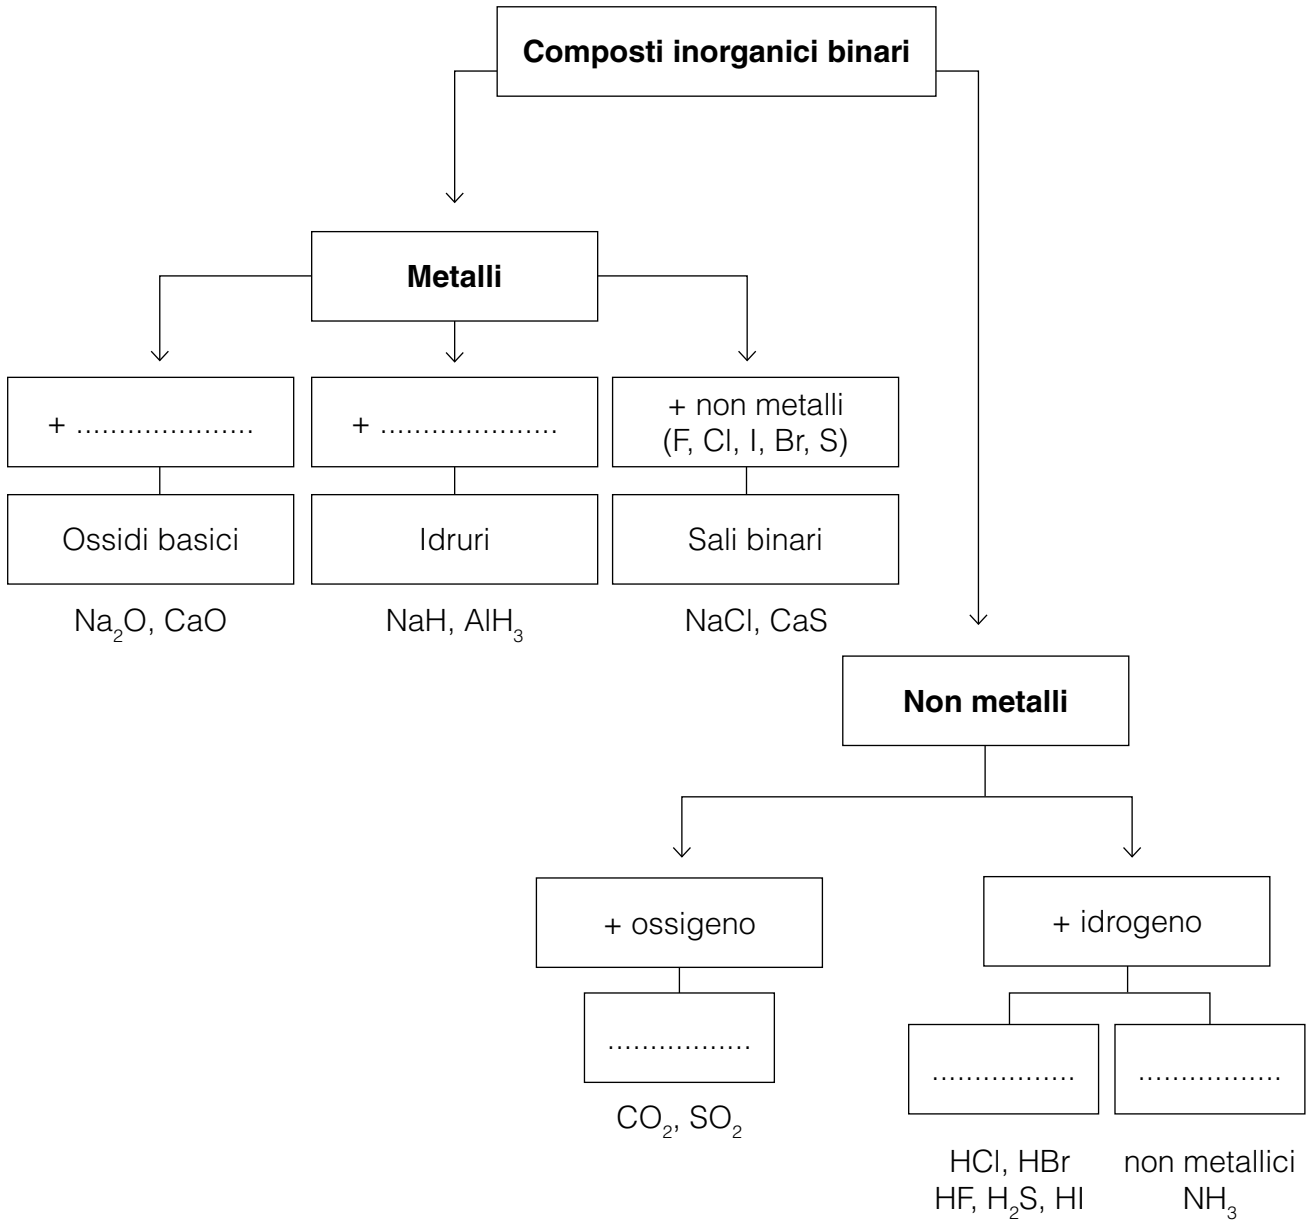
**Composti inorganici binari**

**Metalli**

+ .....................

Ossidi basici

$Na_2O$, CaO

+ .....................

Idruri

NaH, $AlH_3$

+ non metalli (F, Cl, I, Br, S)

Sali binari

NaCl, CaS

**Non metalli**

+ ossigeno

.................

$CO_2$, $SO_2$

+ idrogeno

.................

HCl, HBr
HF, $H_2S$, HI

.................

non metallici
$NH_3$